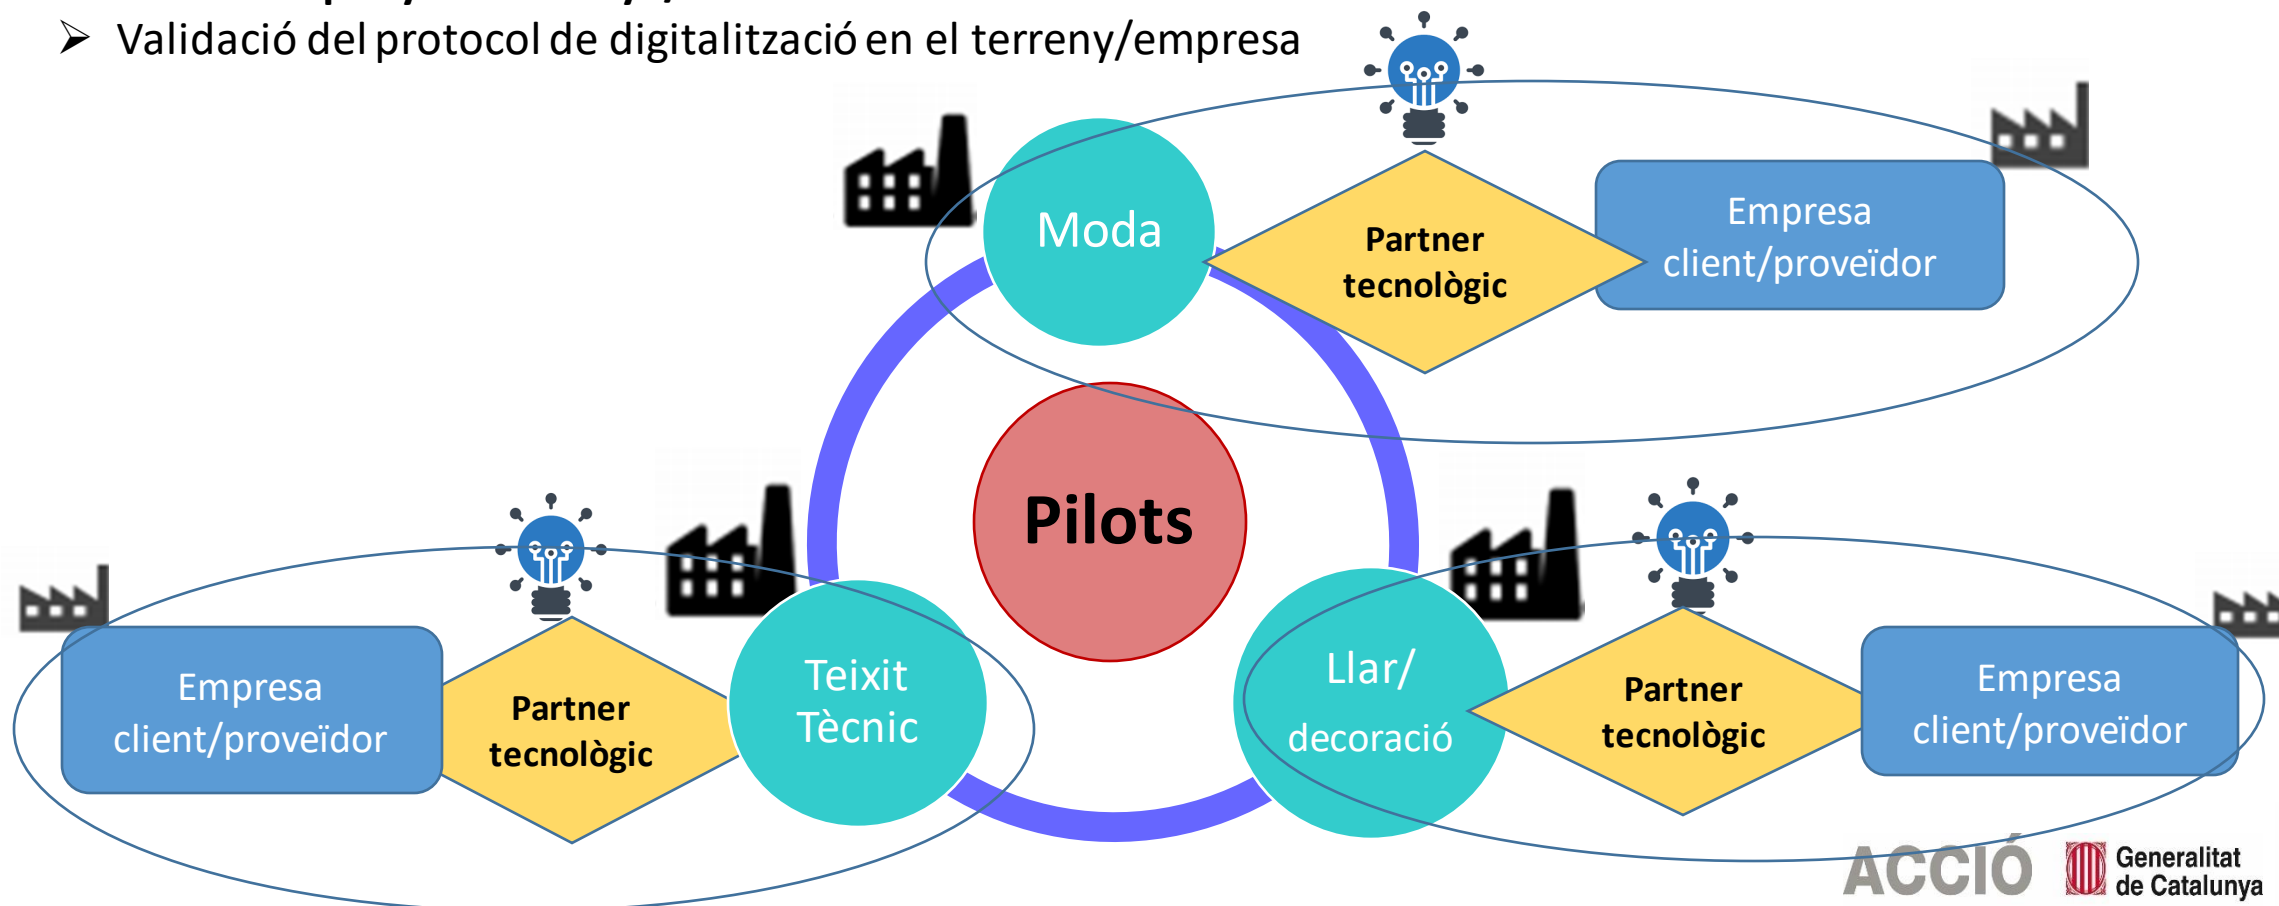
➢ Validació del protocol de digitalització en el terreny/empresa

Moda

Partner tecnològic

Empresa client/proveïdor

Pilots

Empresa client/proveïdor

Partner tecnològic

Teixit Tècnic

Llar/ decoració

Partner tecnològic

Empresa client/proveïdor

ACCIÓ

Generalitat de Catalunya